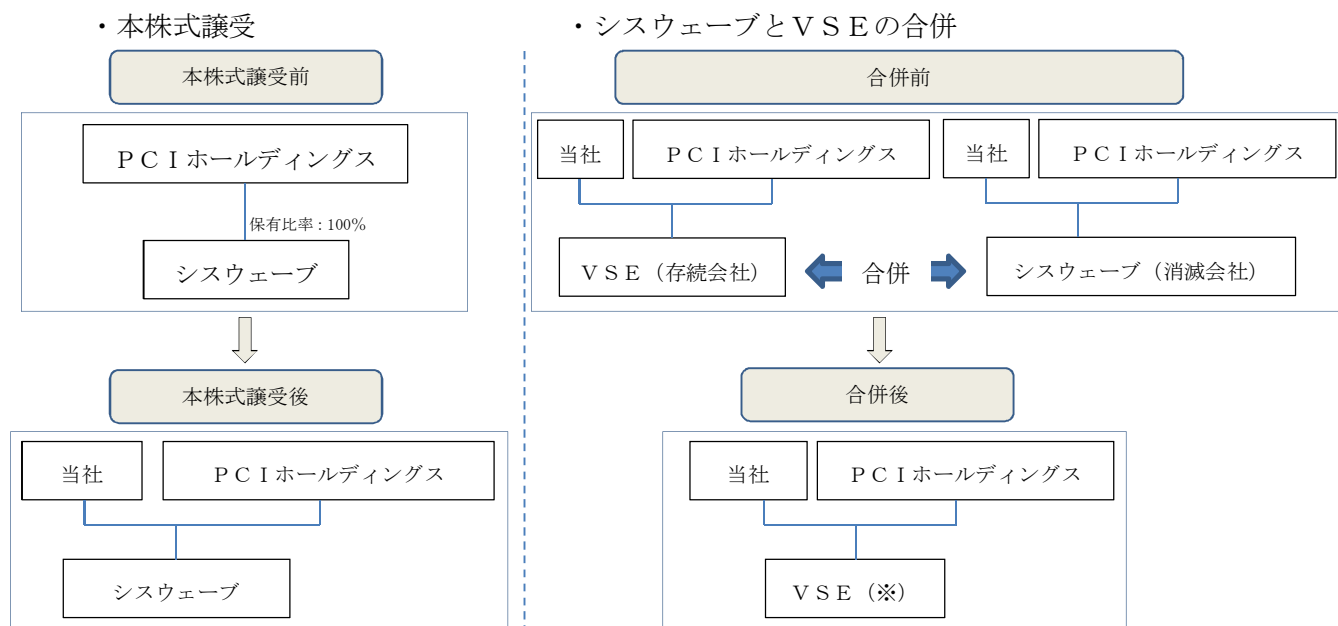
・本株式譲受

本株式譲受前

ＰＣＩホールディングス

保有比率：100%

シスウェーブ

本株式譲受後

当社

ＰＣＩホールディングス

シスウェーブ

・シスウェーブとＶＳＥの合併

合併前

当社

ＰＣＩホールディングス

当社

ＰＣＩホールディングス

ＶＳＥ（存続会社）

合併

シスウェーブ（消滅会社）

合併後

当社

ＰＣＩホールディングス

ＶＳＥ（※）